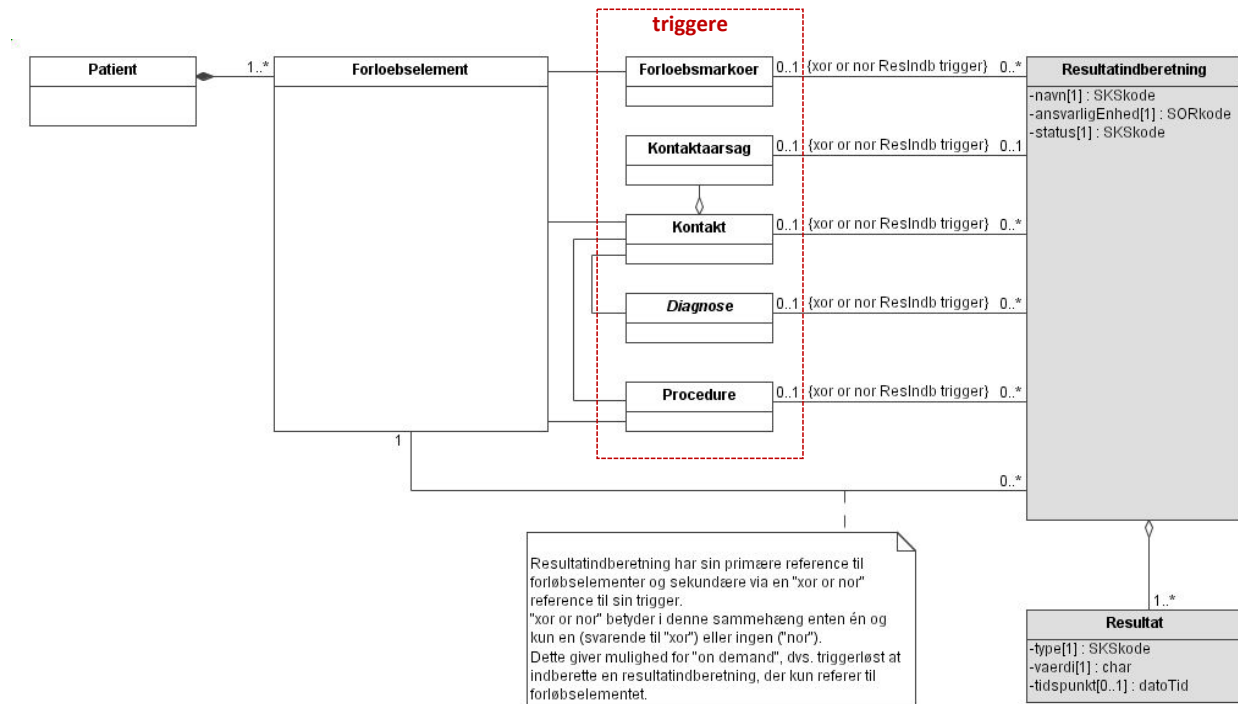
triggere

Patient

1..*

Forloebselement

Forloebsmarkoer

0..1 {xor or nor ResIndb trigger} 0..*

Resultatindberetning

-navn[1] : SKSkode
-ansvarligEnhed[1] : SORkode
-status[1] : SKSkode

Kontaktaarsag

0..1 {xor or nor ResIndb trigger} 0..1

Kontakt

0..1 {xor or nor ResIndb trigger} 0..*

Diagnose

0..1 {xor or nor ResIndb trigger} 0..*

Procedure

0..1 {xor or nor ResIndb trigger} 0..*

1

0..*

Resultatindberetning har sin primære reference til forløbselementer og sekundære via en "xor or nor" reference til sin trigger.
"xor or nor" betyder i denne sammehæng enten én og kun en (svarende til "xor") eller ingen ("nor").
Dette giver mulighed for "on demand", dvs. triggerløst at indberette en resultatindberetning, der kun referer til forløbselementet.

1..*

Resultat

-type[1] : SKSkode
-vaerdi[1] : char
-tidspunkt[0..1] : datoTid